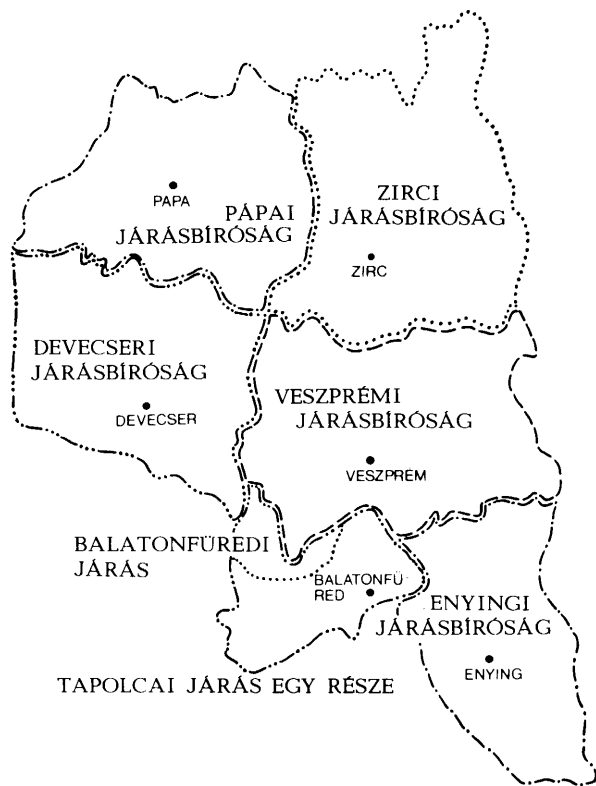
PAPA
PÁPAI JÁRÁSBÍRÓSÁG

ZIRCI JÁRÁSBÍRÓSÁG
ZIRC

DEVECSERI JÁRÁSBÍRÓSÁG
DEVECSER

VESZPRÉMI JÁRÁSBÍRÓSÁG
VESZPREM

BALATONFÜREDI JÁRÁS
BALATONFÜRED

ENYINGI JÁRÁSBÍRÓSÁG
ENYING

TAPOLCAI JÁRÁS EGY RÉSZE